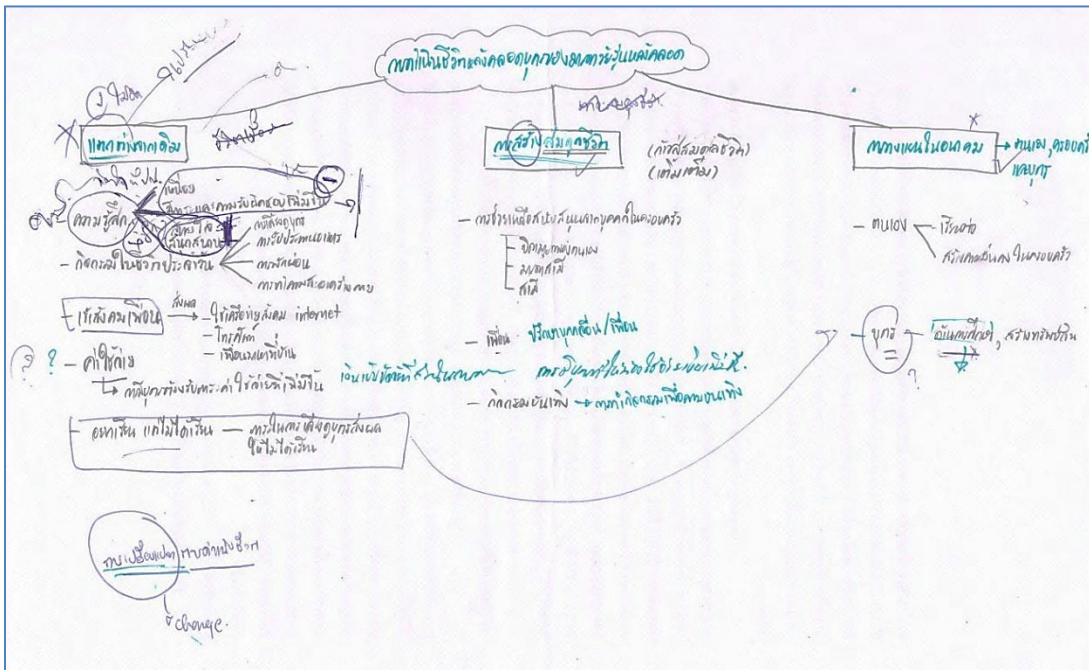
การใช้ชีวิตของคนพิการทางสายตารุ่นแรกคลอด

แรงกดดันจากเดิม

ความรู้สึก

กิจกรรมในชีวิตประจำวัน

เข้าสังคม/เพื่อน

ส่งผล

ใช้เครือข่ายสังคม internet

โทรศัพท์

เพื่อนบ้าน

? — ค่าใช้จ่าย

ที่มีบุตรต้องรับภาระค่าใช้จ่ายที่ไม่มีวัน

อยากเรียน แต่ไม่ได้เรียน — การเรียนคนพิการส่งผลให้ไม่ได้เรียน

การเปลี่ยนแปลง ความสำคัญ

change

การสร้างสมดุลชีวิต

(การสร้างสมดุลชีวิต)

(เติมเต็ม)

— การช่วยเหลือสนับสนุนจากบุคคลในครอบครัว

ดูแลตนเอง

มองตัวเอง

สามี

— เพื่อน ปรึกษาบุคคลอื่น/เพื่อน

— กิจกรรมบันเทิง → การทำกิจกรรมเพื่อความบันเทิง

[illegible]

มุมมองในอนาคต → ตนเอง, ครอบครัว

บุตร

— ตนเอง — เรียนต่อ

สร้างรายได้ในครอบครัว

บุตร = อนาคตที่ดี, ความสำเร็จ